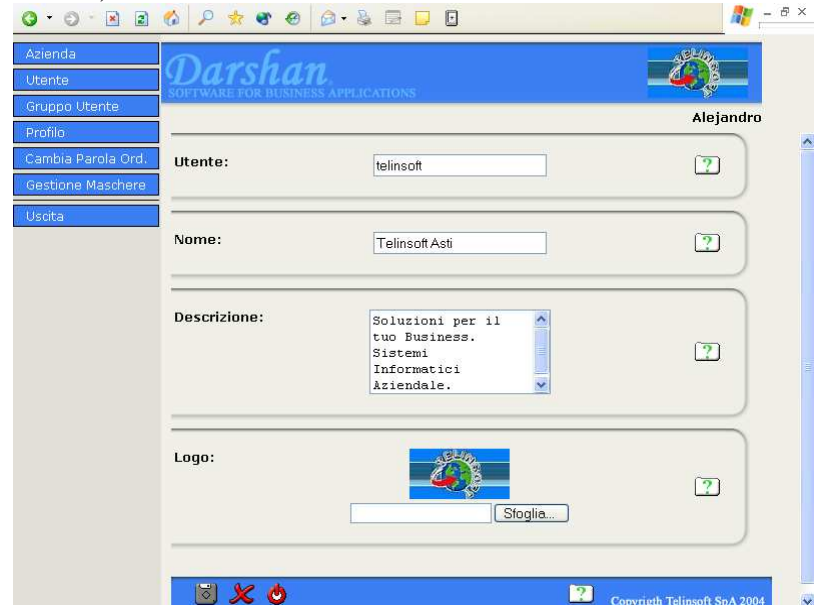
Azienda
Utente
Gruppo Utente
Profilo
Cambia Parola Ord.
Gestione Maschere
Uscita

Darshan
SOFTWARE FOR BUSINESS APPLICATIONS

Alejandro

Utente: telinsoft ?

Nome: Telinsoft Asti ?

Descrizione: Soluzioni per il tuo Business. Sistemi Informatici Aziendale. ?

Logo: ?

Sfoglia...

?

Copyrigth Telinsoft SpA 2004